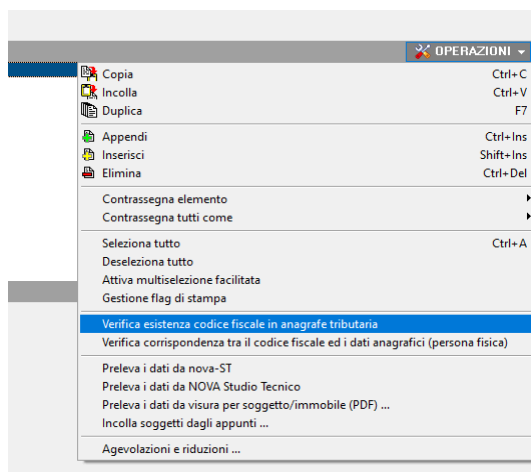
OPERAZIONI

| | |
|---|---|
| Copia | Ctrl+C |
| Incolla | Ctrl+V |
| Duplica | F7 |
| Appendi | Ctrl+Ins |
| Inserisci | Shift+Ins |
| Elimina | Ctrl+Del |
| Contrassegna elemento | |
| Contrassegna tutti come | |
| Seleziona tutto | Ctrl+A |
| Deseleziona tutto | |
| Attiva multiselezione facilitata | |
| Gestione flag di stampa | |
| Verifica esistenza codice fiscale in anagrafe tributaria | |
| Verifica corrispondenza tra il codice fiscale ed i dati anagrafici (persona fisica) | |
| Preleva i dati da nova-ST | |
| Preleva i dati da NOVA Studio Tecnico | |
| Preleva i dati da visura per soggetto/immobile (PDF) ... | |
| Incolla soggetti dagli appunti ... | |
| Agevolazioni e riduzioni ... | |